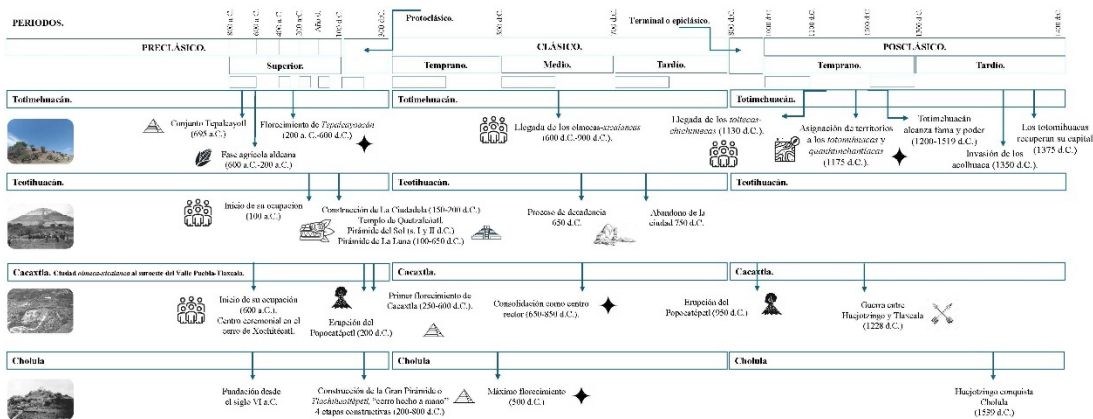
PERIODOS.

850 a.C. | 600 a.C. | 400 a.C. | 200 a.C. | Año 0. | 100 d.C. | 300 d.C. | 500 d.C. | 650 d.C. | 850 d.C. | 1000 d.C. | 1100 d.C. | 1200 d.C. | 1300 d.C. | 1500 d.C.

Protoclásico.

Terminal o epiclásico.

PRECLÁSICO.

CLÁSICO.

POSCLÁSICO.

Superior.

Temprano.

Medio.

Tardío.

Temprano.

Tardío.

Totimehuacán.

Conjunto Tepalcayotl (695 a.C.)

Florecimiento de Tepalcayocan (200 a. C.-600 d.C.)

Fase agrícola aldeana (600 a.C.-200 a.C.)

Totimehuacán.

Llegada de los olmecas-xicalancas (600 d.C.-900 d.C.)

Totimehuacán.

Llegada de los toltecas-chichimecas (1130 d.C.)

Asignación de territorios a los totomihuacas y quauhtinchantlacas (1175 d.C.)

Totimehuacán alcanza fama y poder (1200-1519 d.C.)

Invasión de los acolhuaca (1350 d.C.)

Los totomihuacas recuperan su capital (1375 d.C.)

Teotihuacán.

Inicio de su ocupación (100 a.C.)

Construcción de La Ciudadela (150-200 d.C.) Templo de Quetzalcóatl. Pirámide del Sol (s. I y II d.C.) Pirámide de La Luna (100-650 d.C.)

Teotihuacán.

Proceso de decadencia 650 d.C.

Abandono de la ciudad 750 d.C.

Teotihuacán.

Cacaxtla. Ciudad olmeca-xicalanca al sureste del Valle Puebla-Tlaxcala.

Inicio de su ocupación (600 a.C.) Centro ceremonial en el cerro de Xochitécatl.

Erupción del Popocatépetl (200 d.C.)

Primer florecimiento de Cacaxtla (250-600 d.C.)

Cacaxtla.

Consolidación como centro rector (650-850 d.C.)

Erupción del Popocatépetl (950 d.C.)

Cacaxtla.

Guerra entre Huejotzingo y Tlaxcala (1228 d.C.)

Cholula

Fundación desde el siglo VI a.C.

Construcción de la Gran Pirámide o Tlachihualtépetl, "cerro hecho a mano" 4 etapas constructivas (200-800 d.C.)

Cholula

Máximo florecimiento (500 d.C.)

Cholula

Huejotzingo conquista Cholula (1539 d.C.)